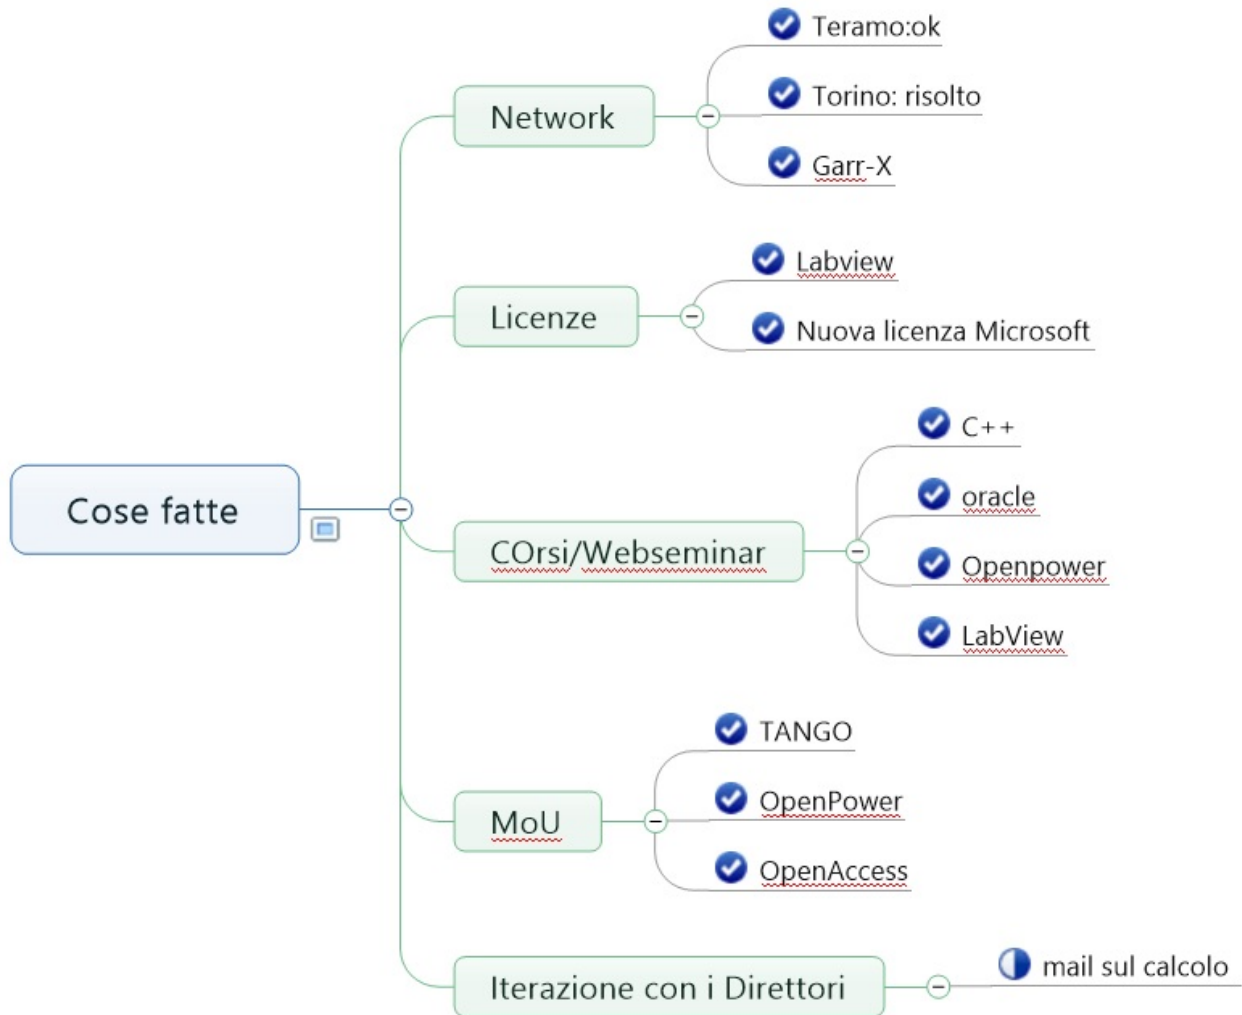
Cose fatte

Network
Teramo:ok
Torino: risolto
Garr-X

Licenze
Labview
Nuova licenza Microsoft

COrsi/Webseminar
C++
oracle
Openpower
LabView

MoU
TANGO
OpenPower
OpenAccess

Iterazione con i Direttori
mail sul calcolo